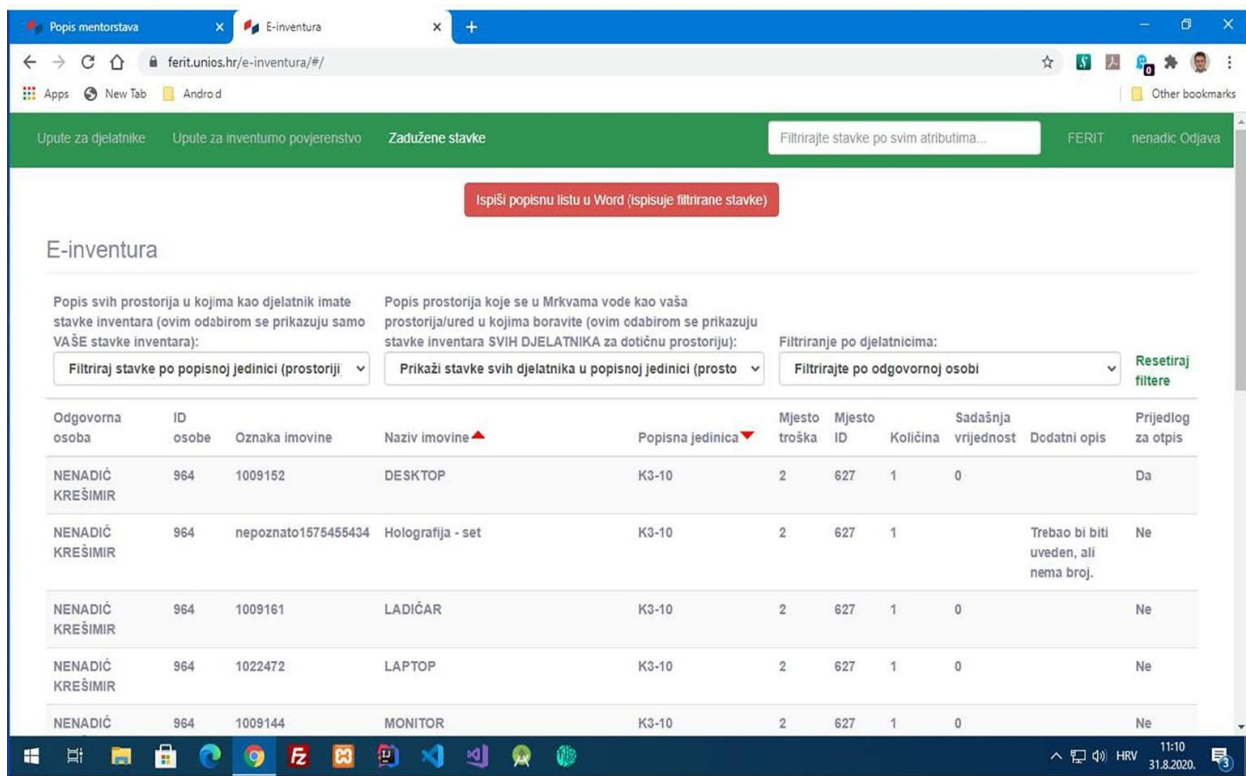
Popis mentorstava × E-inventura × +

ferit.unios.hr/e-inventura/#/

Apps New Tab Android Other bookmarks

Upute za djelatnike Upute za inventurno povjerenstvo Zadužene stavke Filtrirajte stavke po svim atributima... FERIT nenadic Odjava

Ispiši popisnu listu u Word (ispisuje filtrirane stavke)

E-inventura

Popis svih prostorija u kojima kao djelatnik imate stavke inventara (ovim odabirom se prikazuju samo VAŠE stavke inventara):

Filtriraj stavke po popisnoj jedinici (prostoriji

Popis prostorija koje se u Mrkvama vode kao vaša prostorija/ured u kojima boravite (ovim odabirom se prikazuju stavke inventara SVIH DJELATNIKA za dotičnu prostoriju):

Prikaži stavke svih djelatnika u popisnoj jedinici (prosto

Filtriranje po djelatnicima:

Filtrirajte po odgovornoj osobi

Resetiraj filtere

| Odgovorna osoba | ID osobe | Oznaka imovine | Naziv imovine | Popisna jedinica | Mjesto troška | Mjesto ID | Količina | Sadašnja vrijednost | Dodatni opis | Prijedlog za otpis |
|---|---|---|---|---|---|---|---|---|---|---|
| NENADIĆ KREŠIMIR | 964 | 1009152 | DESKTOP | K3-10 | 2 | 627 | 1 | 0 | | Da |
| NENADIĆ KREŠIMIR | 964 | nepoznato1575455434 | Holografija - set | K3-10 | 2 | 627 | 1 | | Trebao bi biti uveden, ali nema broj. | Ne |
| NENADIĆ KREŠIMIR | 964 | 1009161 | LADIČAR | K3-10 | 2 | 627 | 1 | 0 | | Ne |
| NENADIĆ KREŠIMIR | 964 | 1022472 | LAPTOP | K3-10 | 2 | 627 | 1 | 0 | | Ne |
| NENADIĆ | 964 | 1009144 | MONITOR | K3-10 | 2 | 627 | 1 | 0 | | Ne |

HRV 11:10 31.8.2020. 3